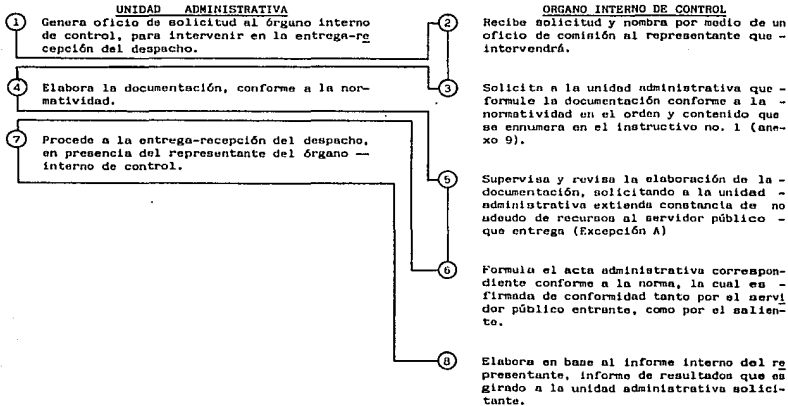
UNIDAD ADMINISTRATIVA

1 Genera oficio de solicitud al órgano interno de control, para intervenir en la entrega-recepción del despacho.

4 Elabora la documentación, conforme a la normatividad.

7 Procede a la entrega-recepción del despacho, en presencia del representante del órgano — interno de control.

ORGANO INTERNO DE CONTROL

2 Recibe solicitud y nombra por medio de un oficio de comisión al representante que - intervendrá.

3 Solicita a la unidad administrativa que - formule la documentación conforme a la - normatividad en el orden y contenido que se ennumera en el instructivo no. 1 (anexo 9).

5 Supervisa y revisa la elaboración de la - documentación, solicitando a la unidad - administrativa extienda constancia de no adeudo de recursos al servidor público - que entrega (Excepción A)

6 Formula el acta administrativa correspondiente conforme a la norma, la cual es - firmada de conformidad tanto por el servidor público entrante, como por el saliente.

8 Elabora en base al informe interno del representante, informe de resultados que es girado a la unidad administrativa solicitante.